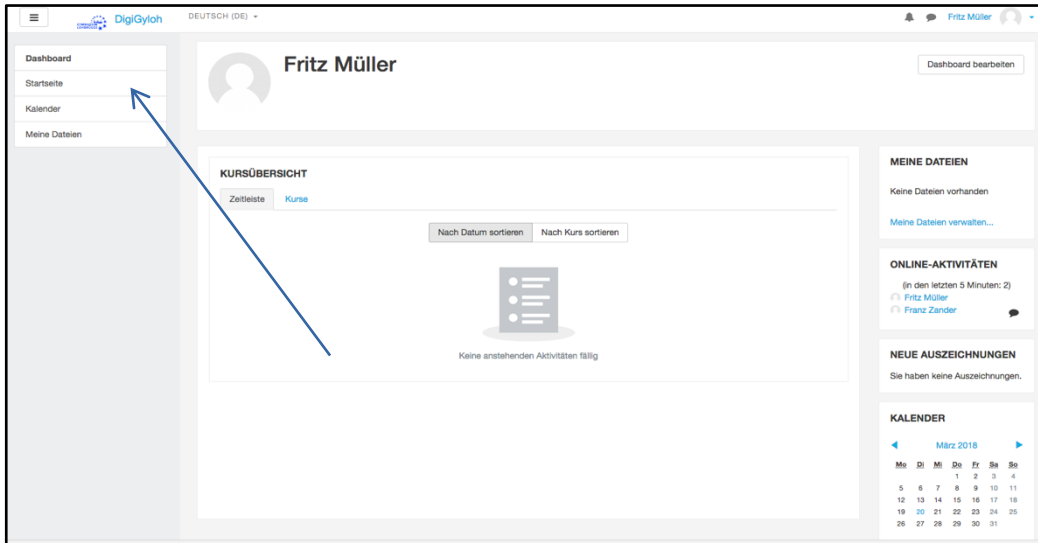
DigiGyloh DEUTSCH (DE)

Fritz Müller

Dashboard
Startseite
Kalender
Meine Dateien

Fritz Müller

Dashboard bearbeiten

KURSÜBERSICHT

Zeitleiste Kurse

Nach Datum sortieren Nach Kurs sortieren

Keine anstehenden Aktivitäten fällig

MEINE DATEIEN

Keine Dateien vorhanden

Meine Dateien verwalten...

ONLINE-AKTIVITÄTEN

(in den letzten 5 Minuten: 2)
Fritz Müller
Franz Zander

NEUE AUSZEICHNUNGEN

Sie haben keine Auszeichnungen.

KALENDER

März 2018

| Mo | Di | Mi | Do | Fr | Sa | So |
|---|---|---|---|---|---|---|
| | | | 1 | 2 | 3 | 4 |
| 5 | 6 | 7 | 8 | 9 | 10 | 11 |
| 12 | 13 | 14 | 15 | 16 | 17 | 18 |
| 19 | 20 | 21 | 22 | 23 | 24 | 25 |
| 26 | 27 | 28 | 29 | 30 | 31 | |